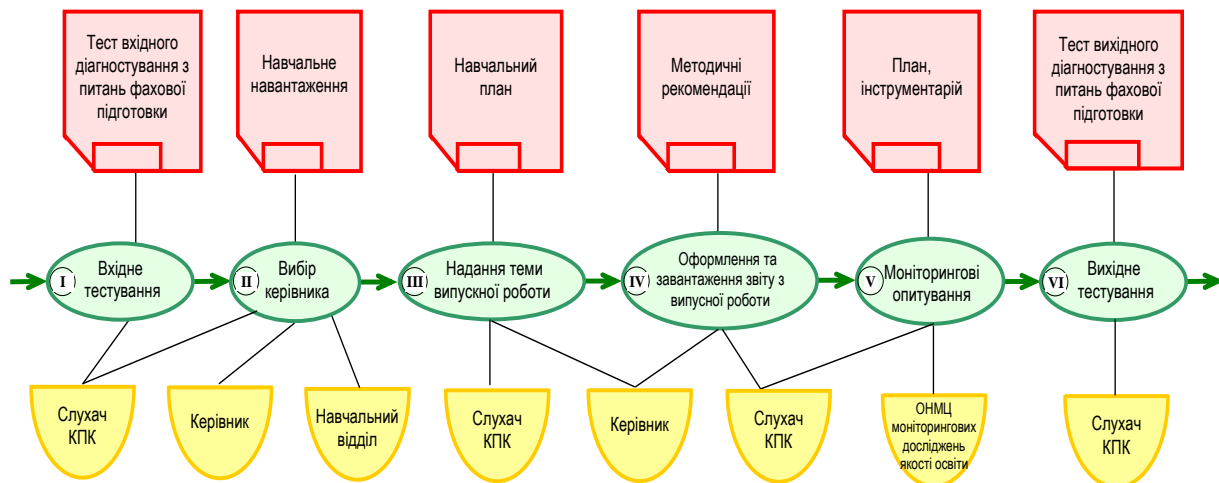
Тест вхідного діагностування з питань фахової підготовки

Навчальне навантаження

Навчальний план

Методичні рекомендації

План, інструментарій

Тест вихідного діагностування з питань фахової підготовки

I Вхідне тестування

II Вибір керівника

III Надання теми випускної роботи

IV Оформлення та завантаження звіту з випусної роботи

V Моніторингові опитування

VI Вихідне тестування

Слухач КПК

Керівник

Навчальний відділ

Слухач КПК

Керівник

Слухач КПК

ОНМЦ моніторингових досліджень якості освіти

Слухач КПК